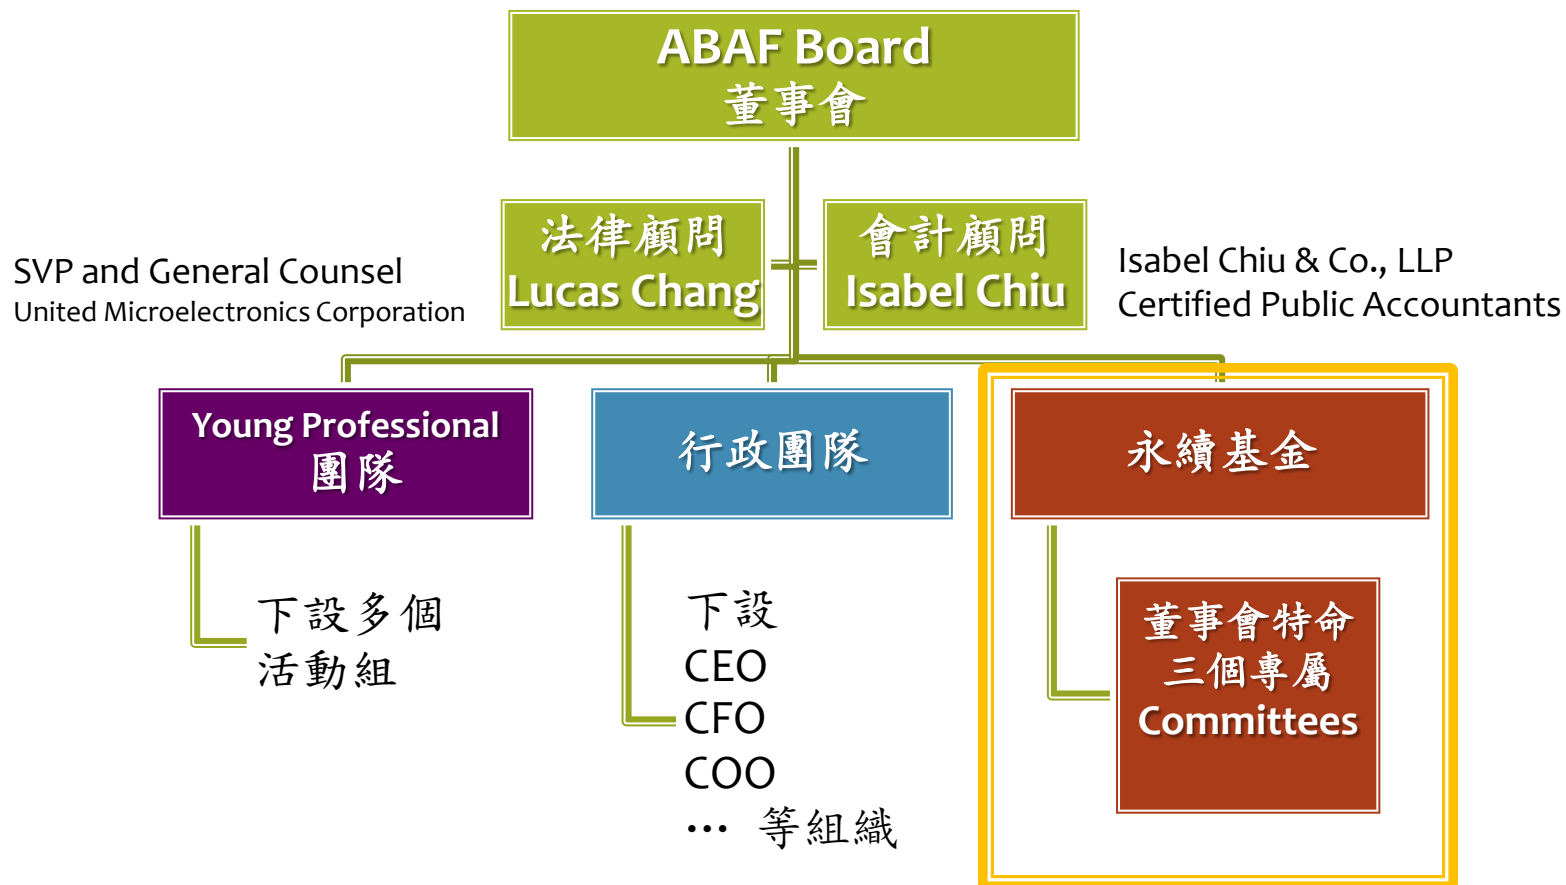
ABAF Board
董事會

SVP and General Counsel
United Microelectronics Corporation

法律顧問
Lucas Chang

會計顧問
Isabel Chiu

Isabel Chiu & Co., LLP
Certified Public Accountants

Young Professional
團隊

行政團隊

永續基金

下設多個
活動組

下設
CEO
CFO
COO
… 等組織

董事會特命
三個專屬
Committees